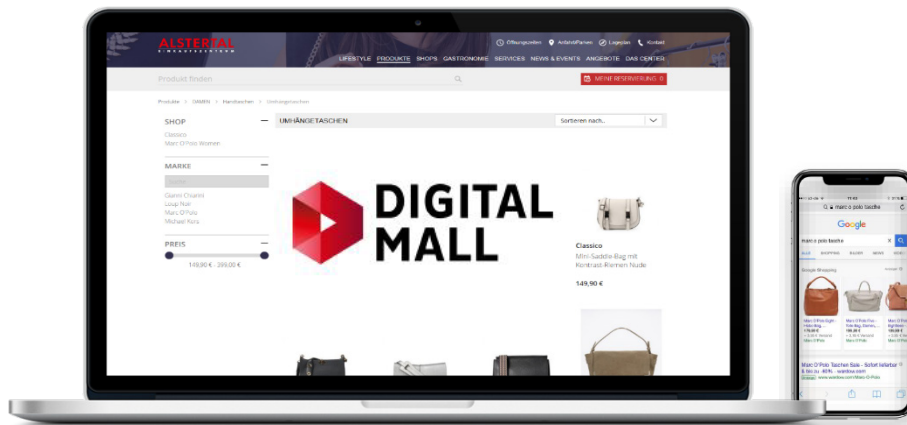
ALSTERTAL EINKAUFSZENTRUM

Öffnungszeiten Anfahrt/Parken Lageplan Kontakt

LIFESTYLE PRODUKTE SHOPS GASTRONOMIE SERVICES NEWS & EVENTS ANGEBOTE DAS CENTER

Produkt finden

MEINE RESERVIERUNG 0

Produkte > DAMEN > Handtaschen > Umhängetaschen

SHOP

Classico
Marc O'Polo Women

MARKE

Gianni Chiarini
Loup Noir
Marc O'Polo
Michael Kors

PREIS

149,90 € - 399,00 €

UMHÄNGETASCHEN

Sortieren nach...

DIGITAL MALL

Classico
Mini-Saddle-Bag mit Kontrast-Riemen Nude
149,90 €

Google
marc o polo tasche

Marc O'Polo Taschen Sale - Sofort lieferbar